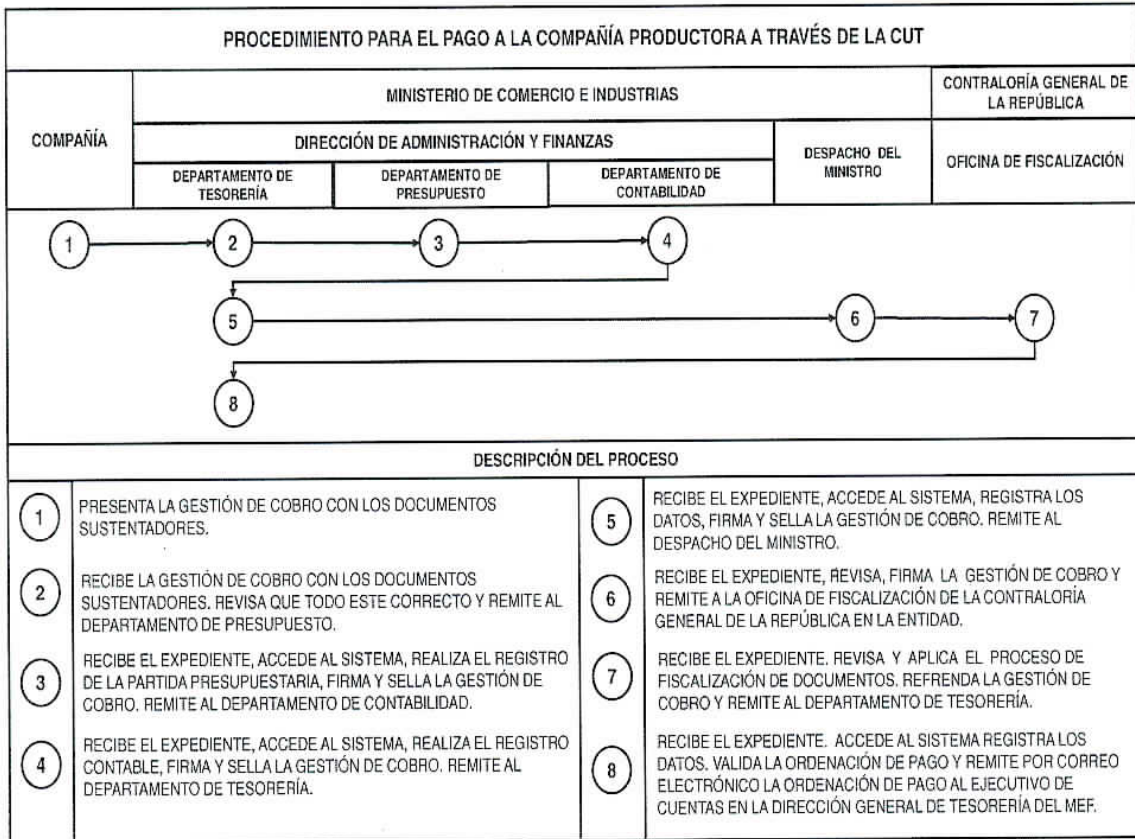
PROCEDIMIENTO PARA EL PAGO A LA COMPAÑÍA PRODUCTORA A TRAVÉS DE LA CUT

| COMPAÑÍA | MINISTERIO DE COMERCIO E INDUSTRIAS | | | | CONTRALORÍA GENERAL DE LA REPÚBLICA |
|---|---|---|---|---|---|
| | DIRECCIÓN DE ADMINISTRACIÓN Y FINANZAS | | | DESPACHO DEL MINISTRO | OFICINA DE FISCALIZACIÓN |
| | DEPARTAMENTO DE TESORERÍA | DEPARTAMENTO DE PRESUPUESTO | DEPARTAMENTO DE CONTABILIDAD | | |

1 2 3 4
5 6 7
8

DESCRIPCIÓN DEL PROCESO

1 PRESENTA LA GESTIÓN DE COBRO CON LOS DOCUMENTOS SUSTENTADORES.

2 RECIBE LA GESTIÓN DE COBRO CON LOS DOCUMENTOS SUSTENTADORES. REVISA QUE TODO ESTE CORRECTO Y REMITE AL DEPARTAMENTO DE PRESUPUESTO.

3 RECIBE EL EXPEDIENTE, ACCEDE AL SISTEMA, REALIZA EL REGISTRO DE LA PARTIDA PRESUPUESTARIA, FIRMA Y SELLA LA GESTIÓN DE COBRO. REMITE AL DEPARTAMENTO DE CONTABILIDAD.

4 RECIBE EL EXPEDIENTE, ACCEDE AL SISTEMA, REALIZA EL REGISTRO CONTABLE, FIRMA Y SELLA LA GESTIÓN DE COBRO. REMITE AL DEPARTAMENTO DE TESORERÍA.

5 RECIBE EL EXPEDIENTE, ACCEDE AL SISTEMA, REGISTRA LOS DATOS, FIRMA Y SELLA LA GESTIÓN DE COBRO. REMITE AL DESPACHO DEL MINISTRO.

6 RECIBE EL EXPEDIENTE, REVISA, FIRMA LA GESTIÓN DE COBRO Y REMITE A LA OFICINA DE FISCALIZACIÓN DE LA CONTRALORÍA GENERAL DE LA REPÚBLICA EN LA ENTIDAD.

7 RECIBE EL EXPEDIENTE. REVISA Y APLICA EL PROCESO DE FISCALIZACIÓN DE DOCUMENTOS. REFRENDA LA GESTIÓN DE COBRO Y REMITE AL DEPARTAMENTO DE TESORERÍA.

8 RECIBE EL EXPEDIENTE. ACCEDE AL SISTEMA REGISTRA LOS DATOS. VALIDA LA ORDENACIÓN DE PAGO Y REMITE POR CORREO ELECTRÓNICO LA ORDENACIÓN DE PAGO AL EJECUTIVO DE CUENTAS EN LA DIRECCIÓN GENERAL DE TESORERÍA DEL MEF.